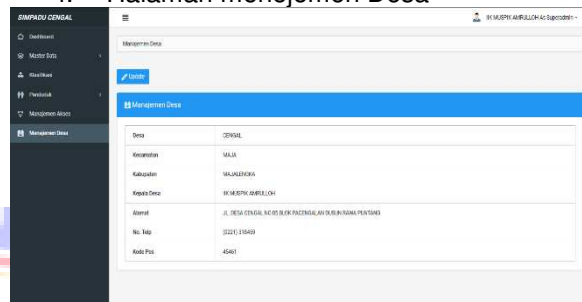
i. Halaman Manajemen Desa

SIMPADU CENGAL

Dashboard

Master Data

Klasifikasi

Penduduk

Manajemen Akses

Manajemen Desa

IK MUSPIK AMRULLOH As Superadmin

Manajemen Desa

Update

Manajemen Desa

| Desa | CENGAL |
|---|---|
| Kecamatan | MAJA |
| Kabupaten | MAJALENGKA |
| Kepala Desa | IK MUSPIK AMRULLOH |
| Alamat | JL. DESA CENGAL NO 05 BLOK PACENGALAN DUSUN RAMA PUNTANG |
| No. Telp | (0233) 318459 |
| Kode Pos | 45461 |